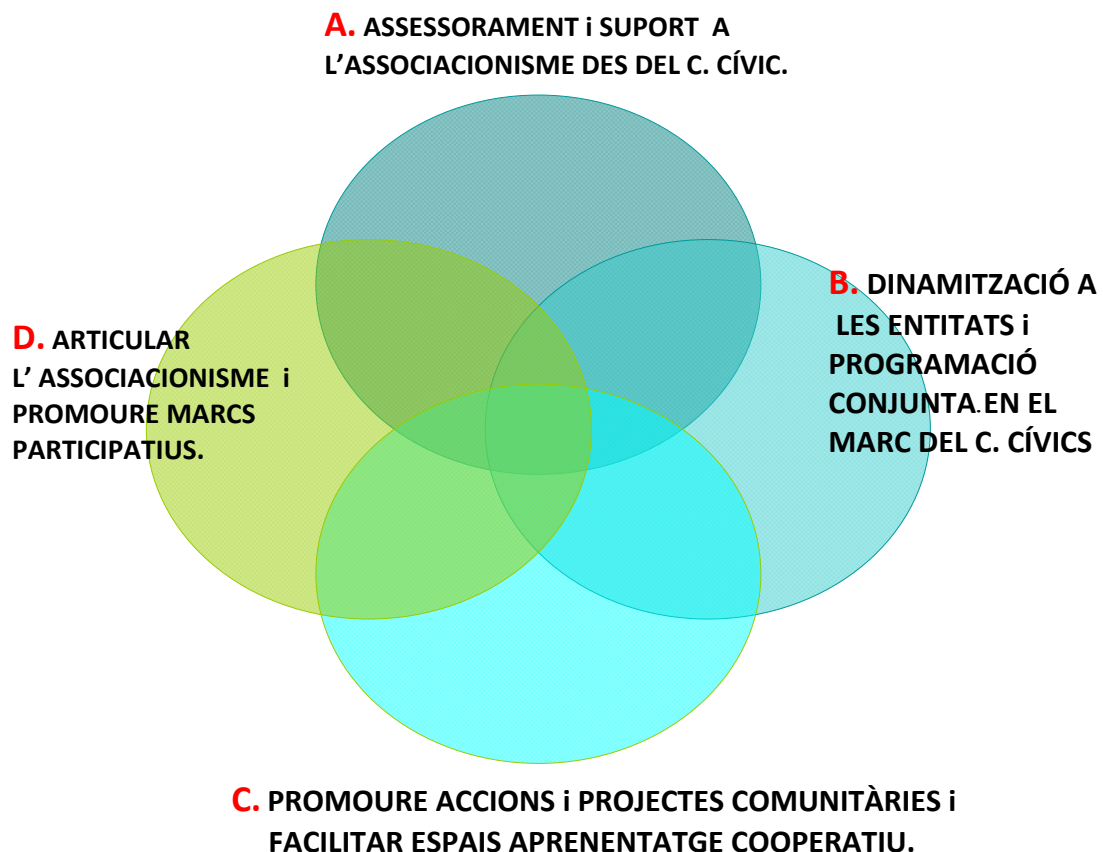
A. ASSESSORAMENT i SUPORT A L'ASSOCIACIONISME DES DEL C. CÍVIC.

B. DINAMITZACIÓ A LES ENTITATS i PROGRAMACIÓ CONJUNTA. EN EL MARC DEL C. CÍVICS

D. ARTICULAR L' ASSOCIACIONISME i PROMOURE MARCS PARTICIPATIUS.

C. PROMOURE ACCIONS i PROJECTES COMUNITÀRIES i FACILITAR ESPAIS APRENENTATGE COOPERATIU.